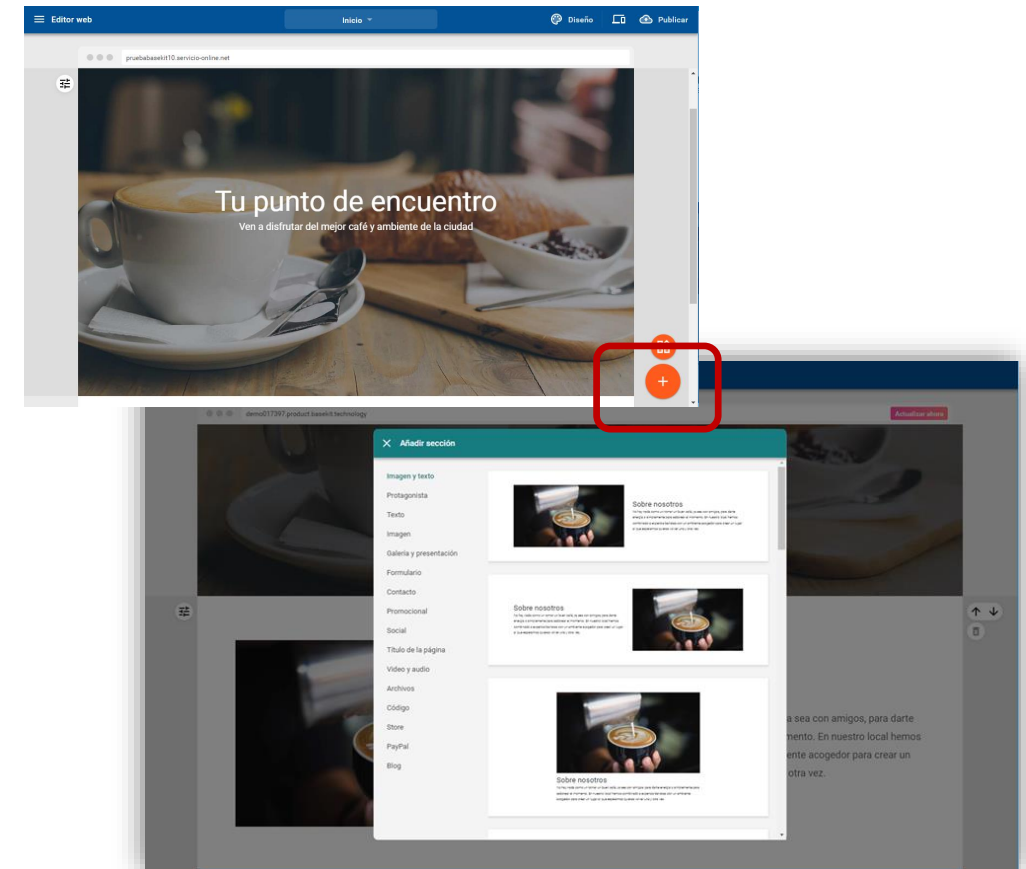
Editor web

Inicio

Diseño

Publicar

pruebabasekit10.servicio-online.net

Tu punto de encuentro

Ven a disfrutar del mejor café y ambiente de la ciudad

+

demo017397.product.basekit.technology

Actualizar ahora

Añadir sección

Imagen y texto

Protagonista

Texto

Imagen

Galería y presentación

Formulario

Contacto

Promocional

Social

Título de la página

Vídeo y audio

Archivos

Código

Store

PayPal

Blog

Sobre nosotros

Sobre nosotros

Sobre nosotros

a sea con amigos, para darte mento. En nuestro local hemos ente acogedor para crear un otra vez.